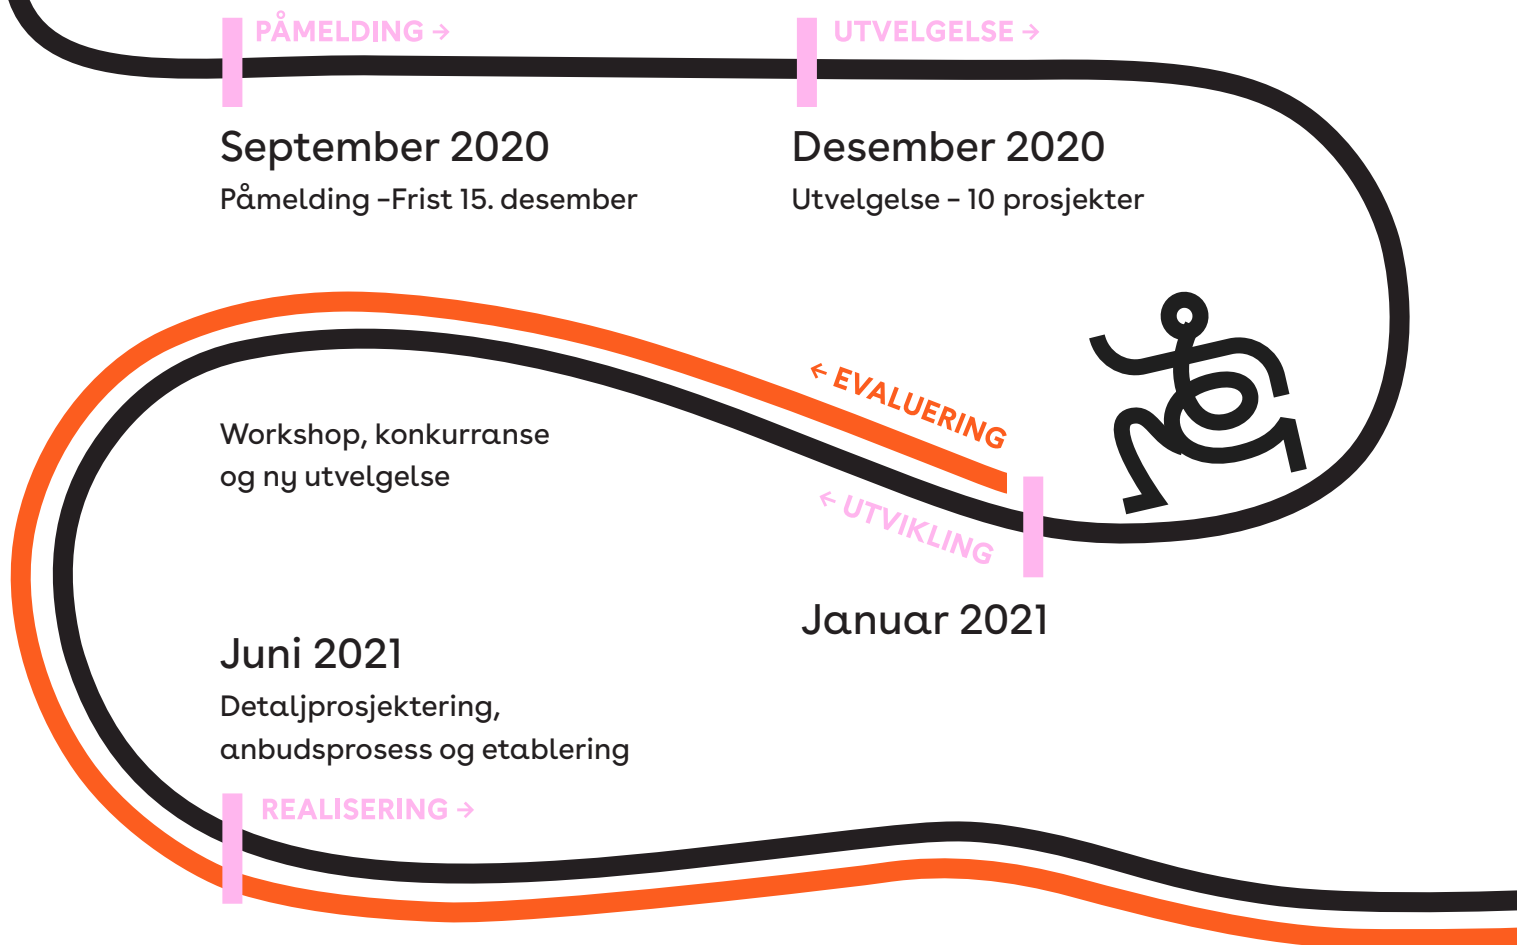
PÅMELDING →

UTVELGELSE →

September 2020
Påmelding –Frist 15. desember

Desember 2020
Utvelgelse – 10 prosjekter

← EVALUERING

Workshop, konkurranse og ny utvelgelse

← UTVIKLING

Januar 2021

Juni 2021
Detaljprosjektering, anbudsprosess og etablering

REALISERING →